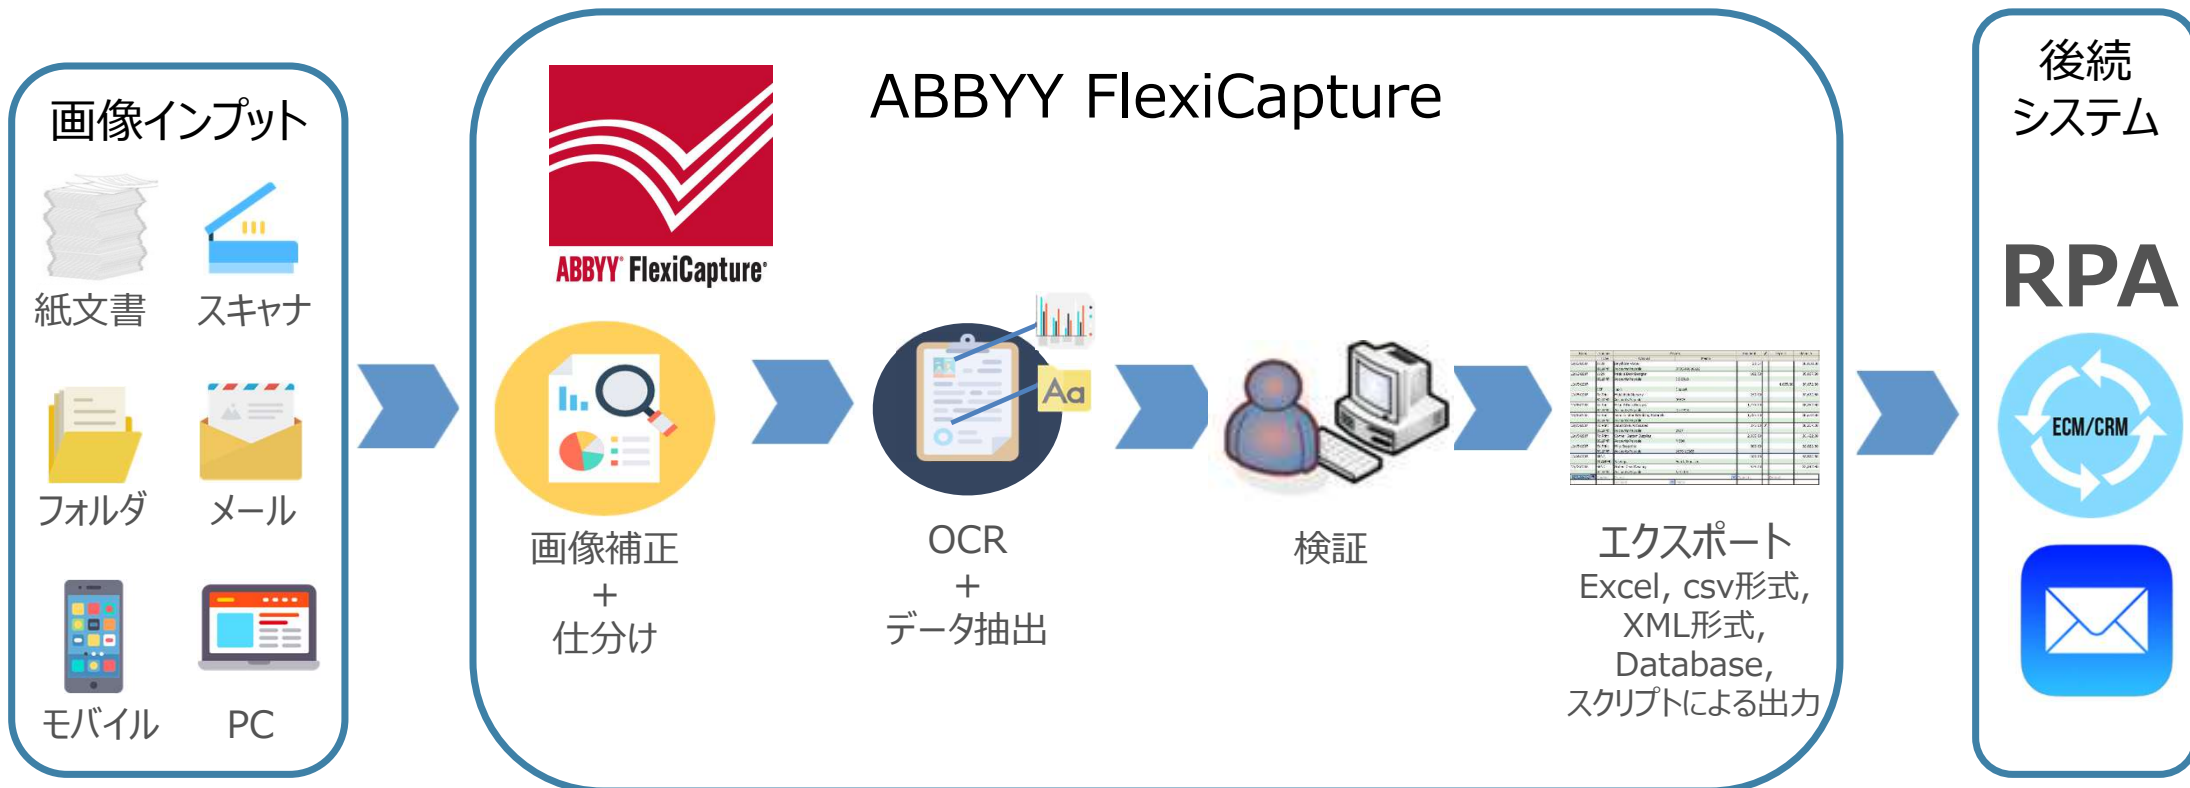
画像インプット

紙文書
スキャナ
フォルダ
メール
モバイル
PC

ABBYY FlexiCapture

ABBYY FlexiCapture

Aa

画像補正
+
仕分け

OCR
+
データ抽出

検証

エクスポート
Excel, csv形式,
XML形式,
Database,
スクリプトによる出力

後続
システム

RPA

ECM/CRM